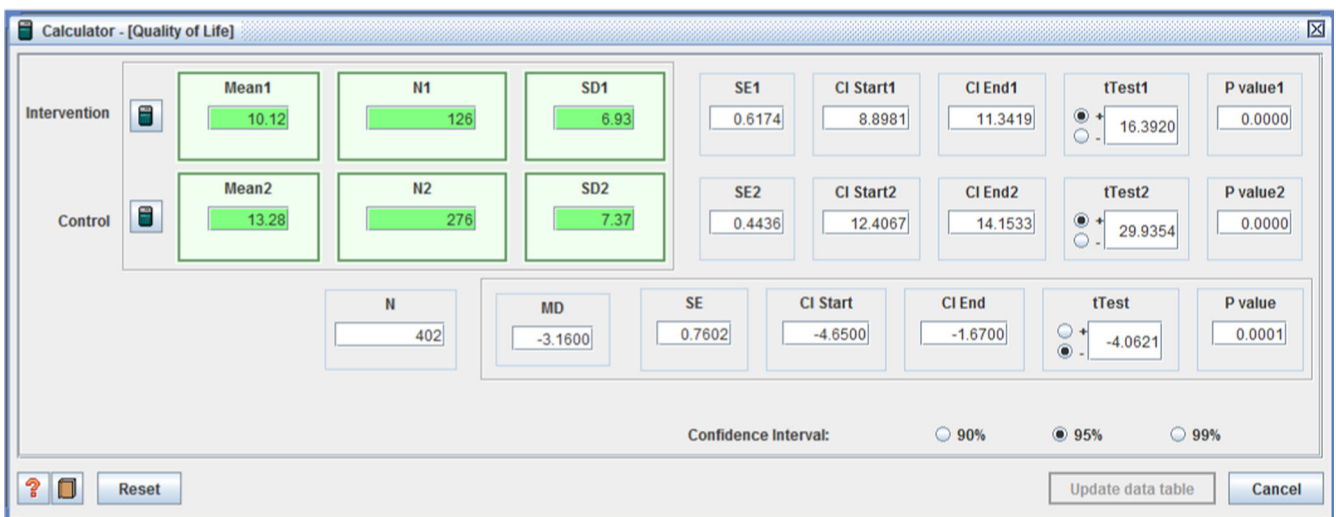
Calculator - [Quality of Life]

Intervention

| Mean1 | N1 | SD1 |
|---|---|---|
| 10.12 | 126 | 6.93 |

| SE1 | CI Start1 | CI End1 | tTest1 | P value1 |
|---|---|---|---|---|
| 0.6174 | 8.8981 | 11.3419 | + - 16.3920 | 0.0000 |

Control

| Mean2 | N2 | SD2 |
|---|---|---|
| 13.28 | 276 | 7.37 |

| SE2 | CI Start2 | CI End2 | tTest2 | P value2 |
|---|---|---|---|---|
| 0.4436 | 12.4067 | 14.1533 | + - 29.9354 | 0.0000 |

| N | MD | SE | CI Start | CI End | tTest | P value |
|---|---|---|---|---|---|---|
| 402 | -3.1600 | 0.7602 | -4.6500 | -1.6700 | + - -4.0621 | 0.0001 |

Confidence Interval: 90% 95% 99%

? Reset

Update data table Cancel